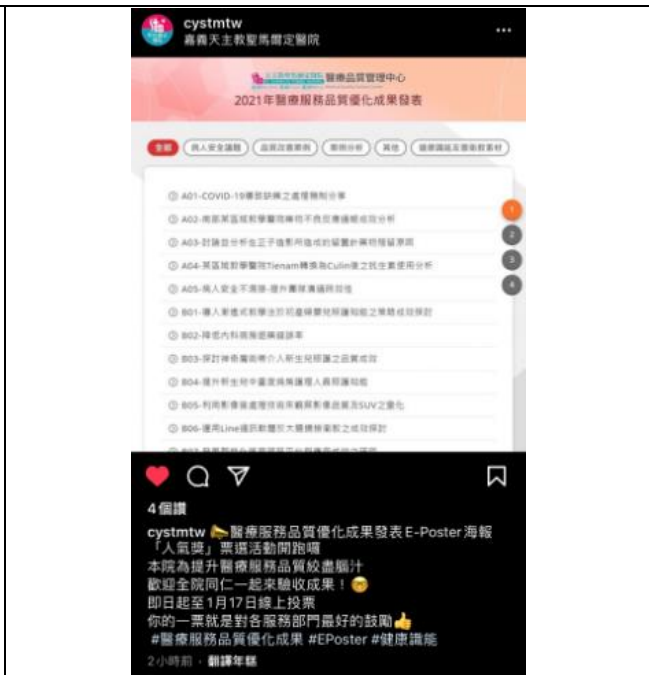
cystmtw
嘉義天主教聖馬爾定醫院

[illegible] 醫療品質管理中心
2021年醫療服務品質優化成果發表

全部 病人安全議題 品質改善案例 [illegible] 其他 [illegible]

A01-COVID-19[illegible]
A02-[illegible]
A03-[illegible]
A04-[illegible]Tienam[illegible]Culin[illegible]
A05-病人安全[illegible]
B01-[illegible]
B02-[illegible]
B03-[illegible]
B04-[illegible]
B05-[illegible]SUV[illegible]
B06-運用Line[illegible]

1
2
3
4

4個讚
cystmtw 醫療服務品質優化成果發表 E-Poster 海報「人氣獎」票選活動開跑囉
本院為提升醫療服務品質絞盡腦汁
歡迎全院同仁一起來驗收成果！
即日起至1月17日線上投票
你的一票就是對各服務部門最好的鼓勵
#醫療服務品質優化成果 #EPoster #健康識能
2小時前 · 翻譯年糕